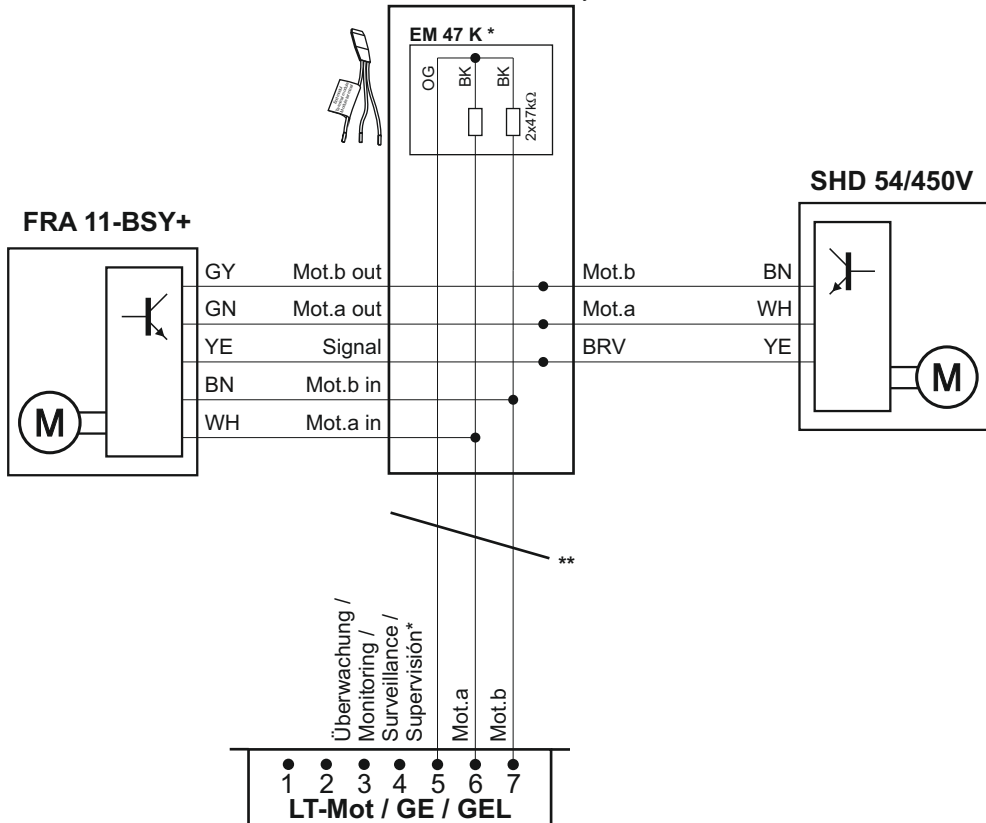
EM 47 K *
OG
BK
BK
2x47kΩ

SHD 54/450V

FRA 11-BSY+

GY Mot.b out
GN Mot.a out
YE Signal
BN Mot.b in
WH Mot.a in

Mot.b BN
Mot.a WH
BRV YE

M

M

**

Überwachung / Monitoring / Surveillance / Supervisión*
Mot.a
Mot.b

1 2 3 4 5 6 7
LT-Mot / GE / GEL